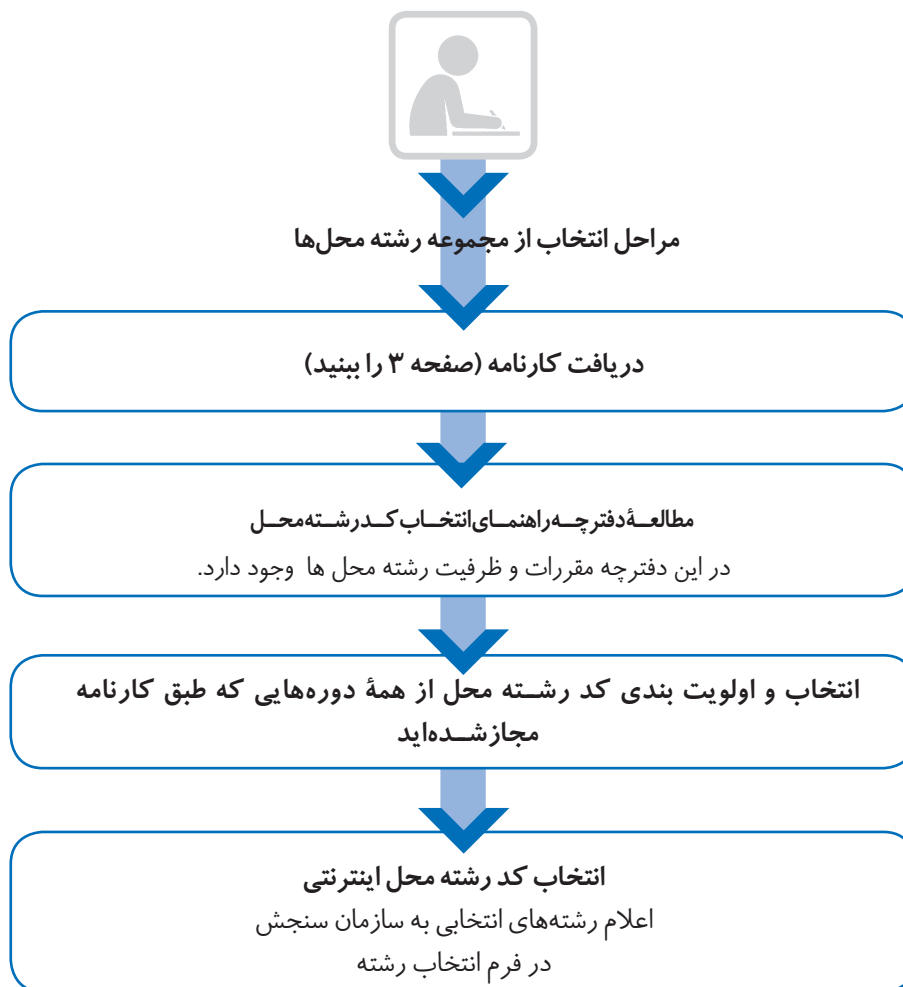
مراحل انتخاب از مجموعه رشته محل‌ها

دریافت کارنامه (صفحه ۳ را ببنید)

مطالعهٔ دفترچه راهنمای انتخاب کد رشته محل

در این دفترچه مقررات و ظرفیت رشته محل ها وجود دارد.

انتخاب و اولویت بندی کد رشته محل از همهٔ دوره‌هایی که طبق کارنامه مجاز شده‌اید

انتخاب کد رشته محل اینترنتی

اعلام رشته‌های انتخابی به سازمان سنجش

در فرم انتخاب رشته